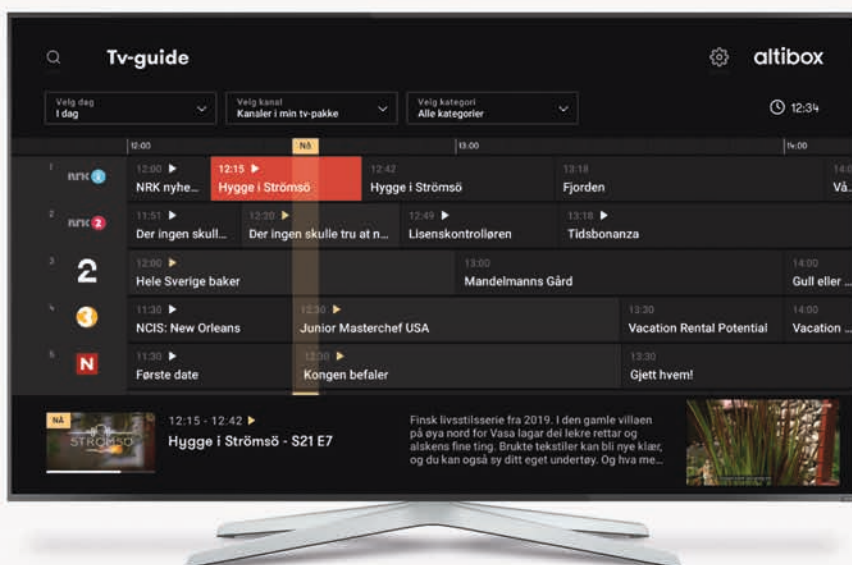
Tv-guide

altibox

Velg dag
I dag

Velg kanal
Kanaler i min tv-pakke

Velg kategori
Alle kategorier

12:34

12:00
NÅ
13:00
14:00

1 nrk1
12:00 NRK nyhe...
12:15 Hygge i Strömsö
12:42 Hygge i Strömsö
13:18 Fjorden
14:0 Vå...

2 nrk2
11:51 Der ingen skull...
12:20 Der ingen skulle tru at n...
12:49 Lisenskontrolløren
13:18 Tidsbonanza

3 2
12:00 Hele Sverige baker
13:00 Mandelmanns Gård
14:00 Gull eller ...

4 3
11:30 NCIS: New Orleans
12:30 Junior Masterchef USA
13:30 Vacation Rental Potential
14:00 Vacation ...

5 N
11:30 Første date
12:00 Kongen befaler
13:30 Gjett hvem!

NÅ
STRÖMSÖ

12:15 - 12:42
Hygge i Strömsö - S21 E7

Finsk livsstilsserie fra 2019. I den gamle villaen på øya nord for Vasa lagar dei lekre rettar og alskens fine ting. Brukte tekstiler kan bli nye klær, og du kan også sy ditt eget undertøy. Og hva me...